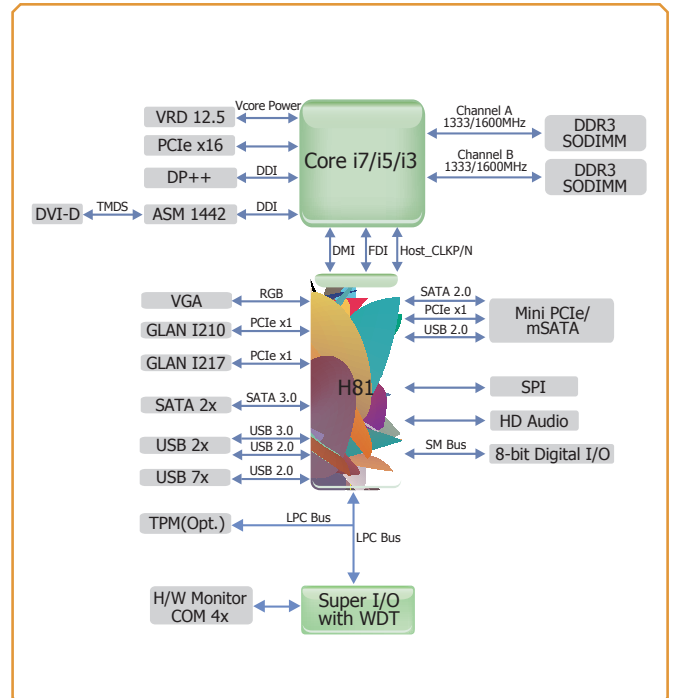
VRD 12.5
Vcore Power
PCIe x16
DP++
DDI
DVI-D
TMDS
ASM 1442
DDI
Core i7/i5/i3
Channel A
1333/1600MHz
DDR3
SODIMM
Channel B
1333/1600MHz
DDR3
SODIMM
DMI
FDI
Host_CLKP/N
VGA
RGB
GLAN I210
PCIe x1
GLAN I217
PCIe x1
SATA 2x
SATA 3.0
USB 2x
USB 3.0
USB 2.0
USB 7x
USB 2.0
H81
SATA 2.0
PCIe x1
USB 2.0
Mini PCIe/
mSATA
SPI
HD Audio
SM Bus
8-bit Digital I/O
TPM(Opt.)
LPC Bus
LPC Bus
H/W Monitor
COM 4x
Super I/O
with WDT